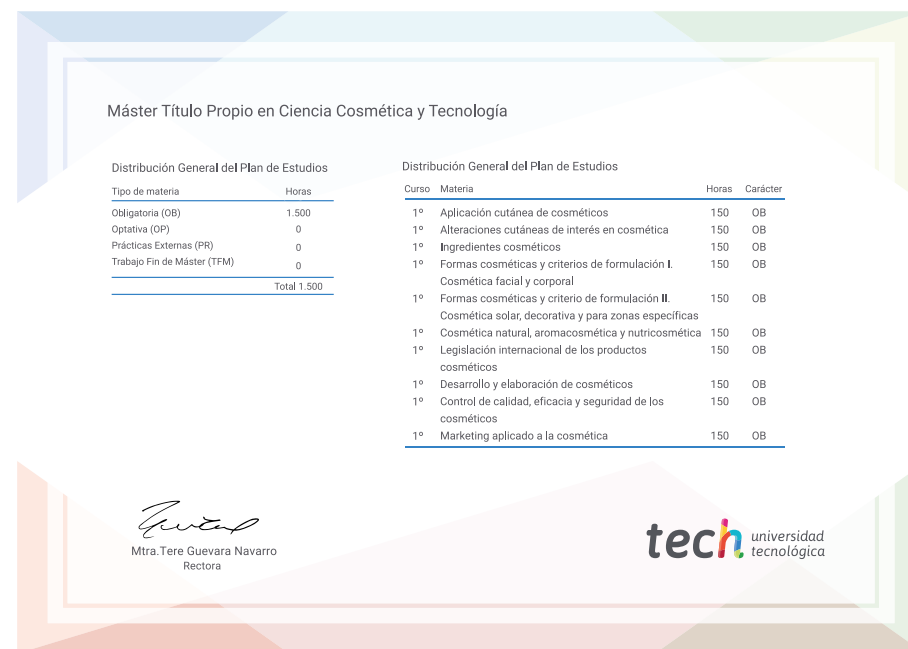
Máster Título Propio en Ciencia Cosmética y Tecnología

Distribución General del Plan de Estudios

| Tipo de materia | Horas |
|---|---|
| Obligatoria (OB) | 1.500 |
| Optativa (OP) | 0 |
| Prácticas Externas (PR) | 0 |
| Trabajo Fin de Máster (TFM) | 0 |
| | Total 1.500 |

Distribución General del Plan de Estudios

| Curso | Materia | Horas | Carácter |
|---|---|---|---|
| 1º | Aplicación cutánea de cosméticos | 150 | OB |
| 1º | Alteraciones cutáneas de interés en cosmética | 150 | OB |
| 1º | Ingredientes cosméticos | 150 | OB |
| 1º | Formas cosméticas y criterios de formulación I. Cosmética facial y corporal | 150 | OB |
| 1º | Formas cosméticas y criterio de formulación II. Cosmética solar, decorativa y para zonas específicas | 150 | OB |
| 1º | Cosmética natural, aromacosmética y nutricosmética | 150 | OB |
| 1º | Legislación internacional de los productos cosméticos | 150 | OB |
| 1º | Desarrollo y elaboración de cosméticos | 150 | OB |
| 1º | Control de calidad, eficacia y seguridad de los cosméticos | 150 | OB |
| 1º | Marketing aplicado a la cosmética | 150 | OB |

Mtra.Tere Guevara Navarro
Rectora

tech universidad tecnológica